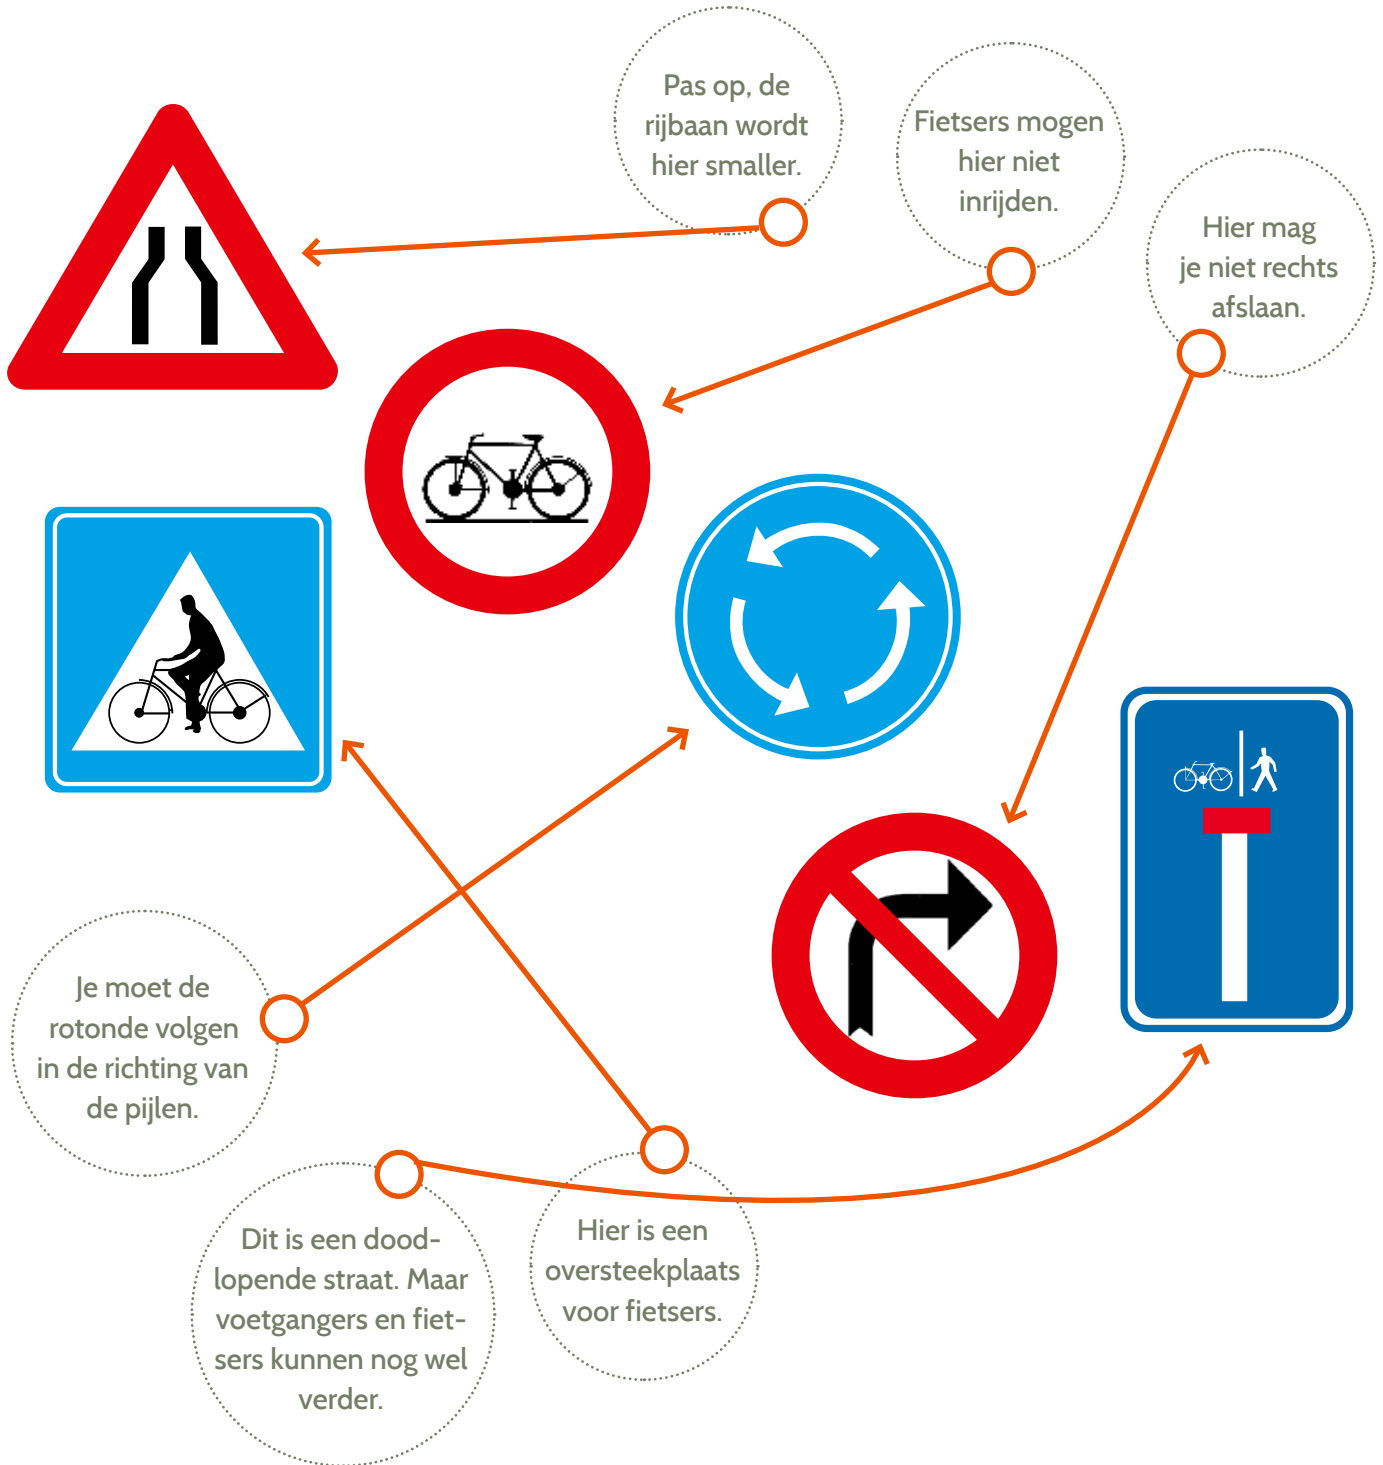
Pas op, de rijbaan wordt hier smaller.

Fietsers mogen hier niet inrijden.

Hier mag je niet rechts afslaan.

Je moet de rotonde volgen in de richting van de pijlen.

Dit is een doodlopende straat. Maar voetgangers en fietsers kunnen nog wel verder.

Hier is een oversteekplaats voor fietsers.